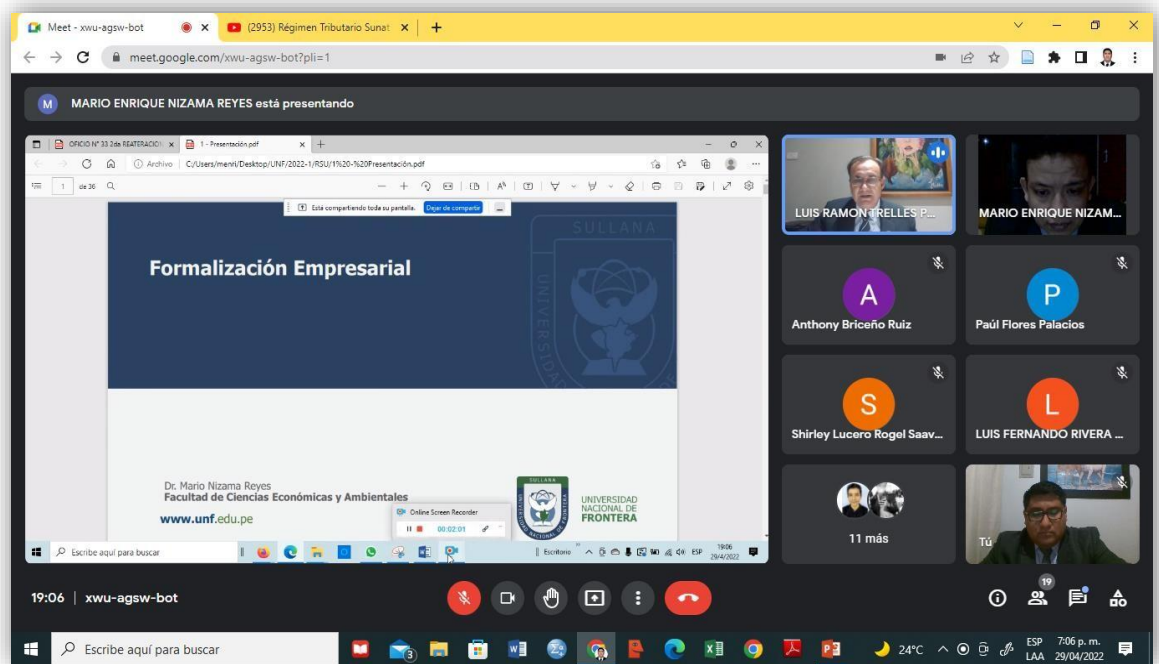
Meet - xwu-agsw-bot
(2953) Régimen Tributario Sunat
meet.google.com/xwu-agsw-bot?pli=1

M MARIO ENRIQUE NIZAMA REYES está presentando

OFICIO N° 33 2da REATERACION
1 - Presentación.pdf
Archivo C:/Users/menri/Desktop/UNF/2022-1/RSU/1%20-%20Presentación.pdf
1 de 36
Está compartiendo toda su pantalla. Dejar de compartir

Formalización Empresarial

SULLANA

Dr. Mario Nizama Reyes
Facultad de Ciencias Económicas y Ambientales
www.unf.edu.pe

Online Screen Recorder
00:02:01

SULLANA
UNIVERSIDAD NACIONAL DE FRONTERA

Escribe aquí para buscar
Escritorio ESP 19:06 29/4/2022

LUIS RAMON TRELLES P...
MARIO ENRIQUE NIZAM...
A
Anthony Briceño Ruiz
P
Paúl Flores Palacios
S
Shirley Lucero Rogel Saav...
L
LUIS FERNANDO RIVERA ...
11 más
Tú

19:06 | xwu-agsw-bot

19

Escribe aquí para buscar
3
24°C ESP LAA 7:06 p. m. 29/04/2022